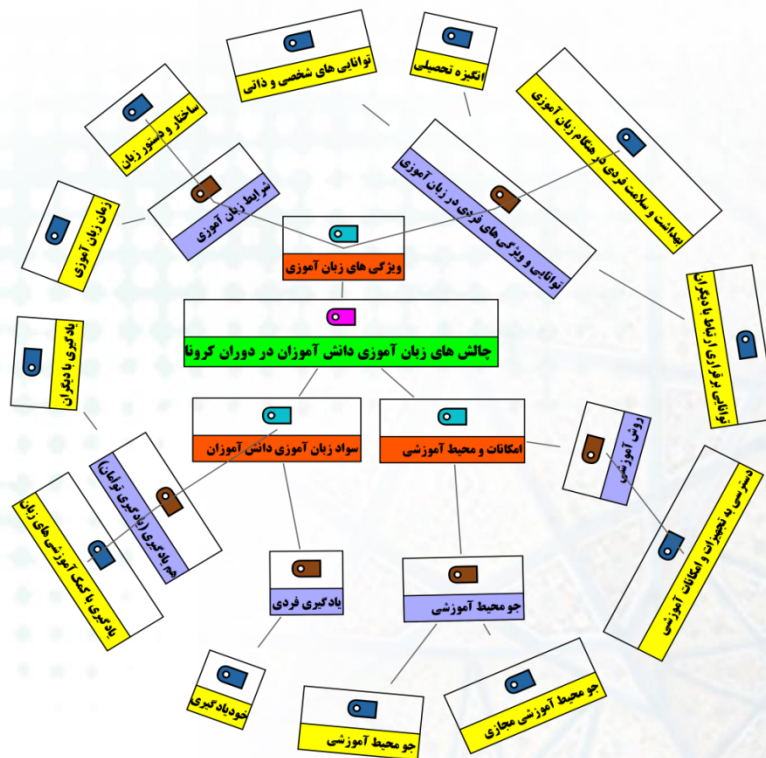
چالش های زبان آموزی دانش آموزان در دوران کرونا

ویژگی های زبان آموزی

شرایط زبان آموزی

ساختار و دستور زبان

زمان زبان آموزی

توانایی و ویژگی های فردی در زبان آموزی

توانایی های شخصی و ذاتی

انگیزه تحصیلی

بهداشت و سلامت فردی در هنگام زبان آموزی

توانایی برقراری ارتباط با دیگران

امکانات و محیط آموزشی

روش آموزشی

دسترسی به تجهیزات و امکانات آموزشی

جو محیط آموزشی

جو محیط آموزشی مجازی

جو محیط آموزشی

سواد زبان آموزی دانش آموزان

یادگیری فردی

خودیادگیری

هم یادگیری (یادگیری توامان)

یادگیری با کمک آموزشی های زبان

یادگیری با دیگران